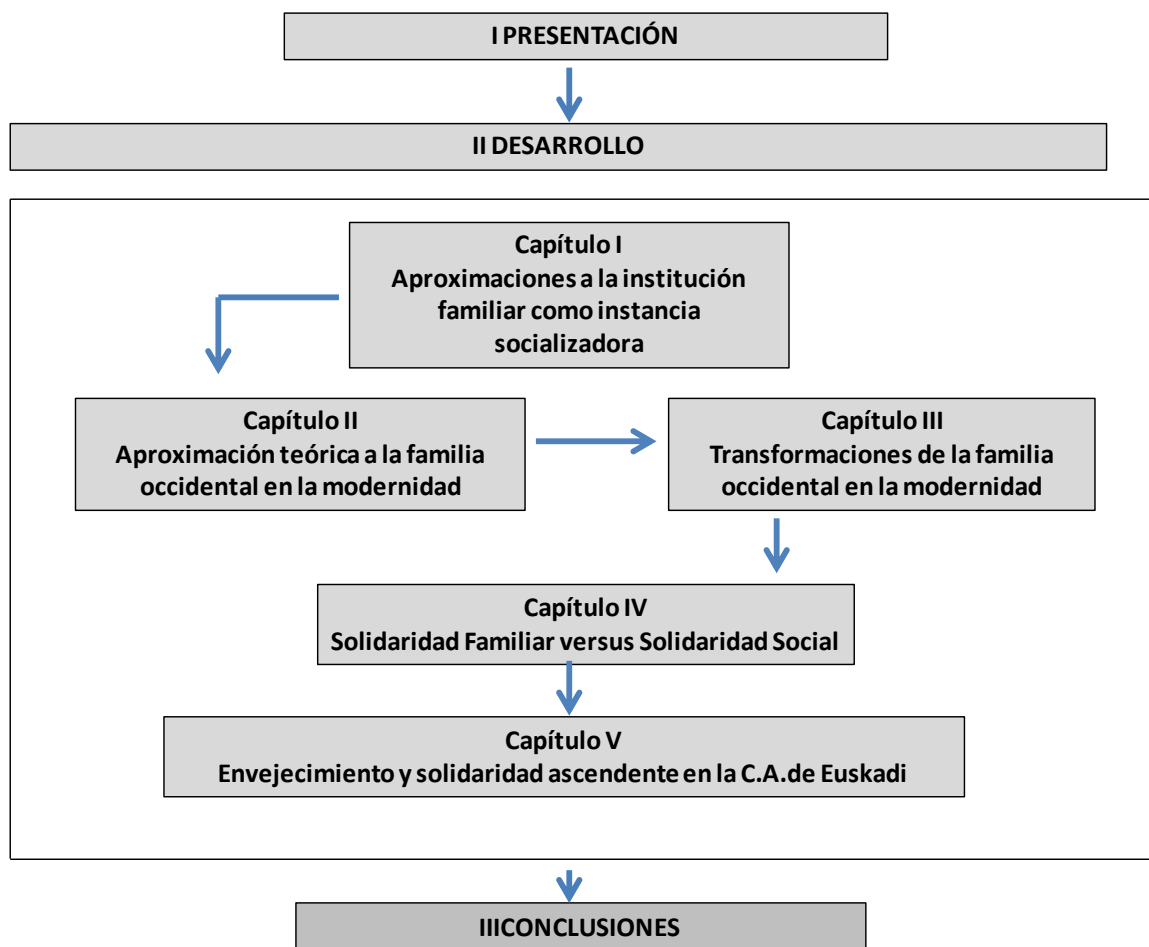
I PRESENTACIÓN

II DESARROLLO

Capítulo I
Aproximaciones a la institución familiar como instancia socializadora

Capítulo II
Aproximación teórica a la familia occidental en la modernidad

Capítulo III
Transformaciones de la familia occidental en la modernidad

Capítulo IV
Solidaridad Familiar versus Solidaridad Social

Capítulo V
Envejecimiento y solidaridad ascendente en la C.A.de Euskadi

IIICONCLUSIONES